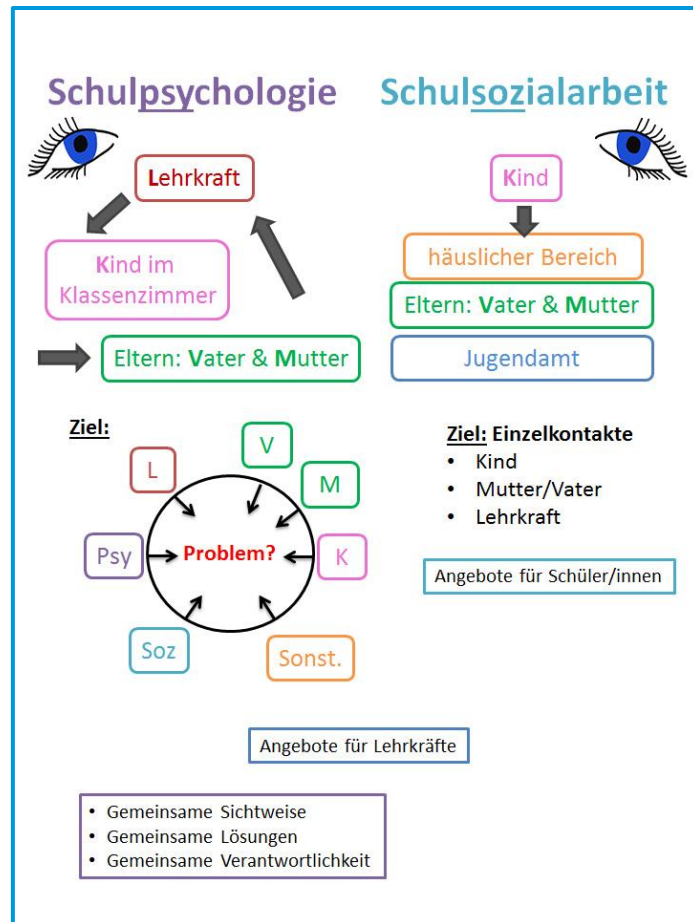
Schulpsychologie

Schulsozialarbeit

Lehrkraft

Kind im Klassenzimmer

Eltern: Vater & Mutter

Kind

häuslicher Bereich

Eltern: Vater & Mutter

Jugendamt

Ziel:

L

V

M

Psy

Problem?

K

Soz

Sonst.

Ziel: Einzelkontakte
• Kind
• Mutter/Vater
• Lehrkraft

Angebote für Schüler/innen

Angebote für Lehrkräfte

• Gemeinsame Sichtweise
• Gemeinsame Lösungen
• Gemeinsame Verantwortlichkeit